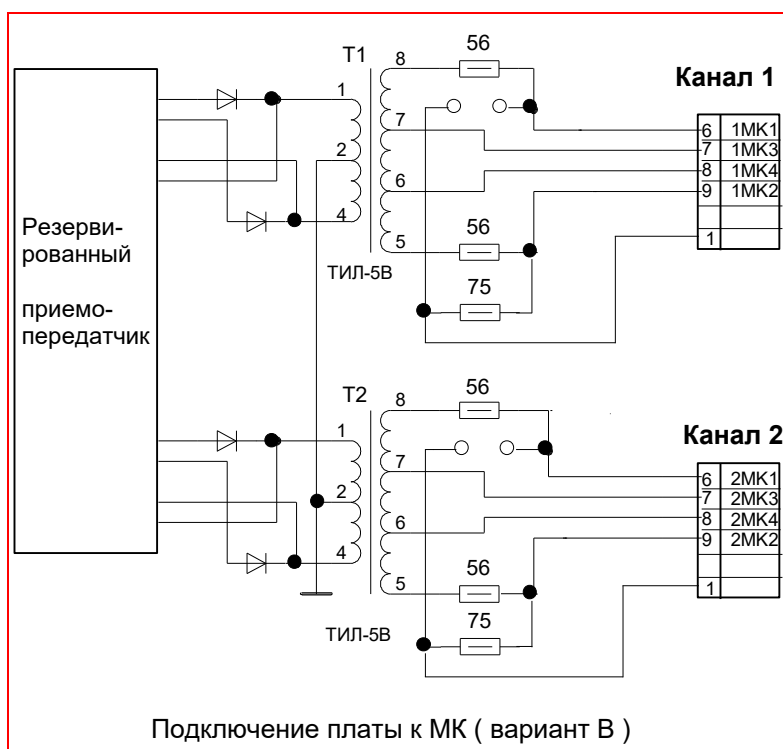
T1

56

8

Канал 1

1

7

6 1МК1
7 1МК3
8 1МК4
9 1МК2

2

6

4

Резервированный

5

56

1

ТИЛ-5В

приемопередатчик

75

T2

56

8

Канал 2

1

7

6 2МК1
7 2МК3
8 2МК4
9 2МК2

2

6

4

56

5

1

75

ТИЛ-5В

Подключение платы к МК ( вариант В )